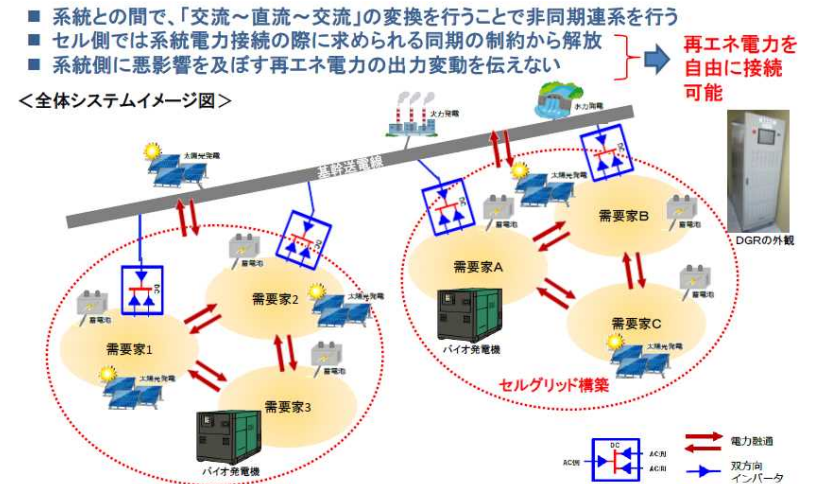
■ 系統との間で、「交流～直流～交流」の変換を行うことで非同期連系を行う
■ セル側では系統電力接続の際に求められる同期の制約から解放
■ 系統側に悪影響を及ぼす再エネ電力の出力変動を伝えない

再エネ電力を自由に接続可能

＜全体システムイメージ図＞

火力発電
水力発電
太陽光発電
基幹送電線
DGR
蓄電池
需要家2
太陽光発電
需要家1
太陽光発電
蓄電池
需要家3
バイオ発電機
需要家A
バイオ発電機
需要家B
蓄電池
太陽光発電
需要家C
蓄電池
太陽光発電
セルグリッド構築
DGRの外観

DC
AC(1)
AC(2)
AC(3)
電力融通
双方向インバータ